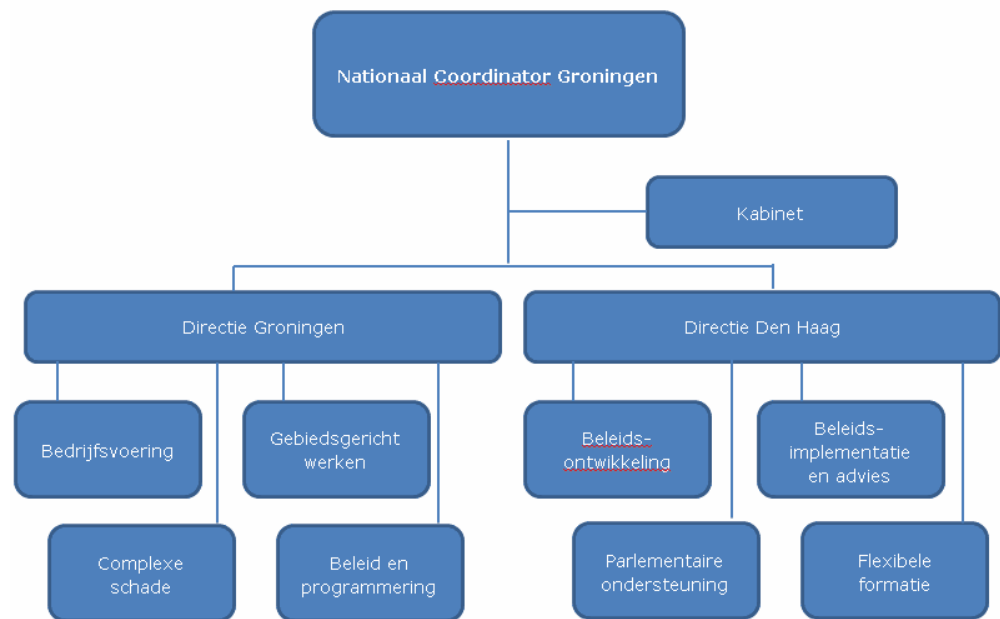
Nationaal Coordinator Groningen

Kabinet

Directie Groningen

Directie Den Haag

Bedrijfsvoering

Gebiedsgericht werken

Complexe schade

Beleid en programmering

Beleids-ontwikkeling

Beleids-implementatie en advies

Parlementaire ondersteuning

Flexibele formatie